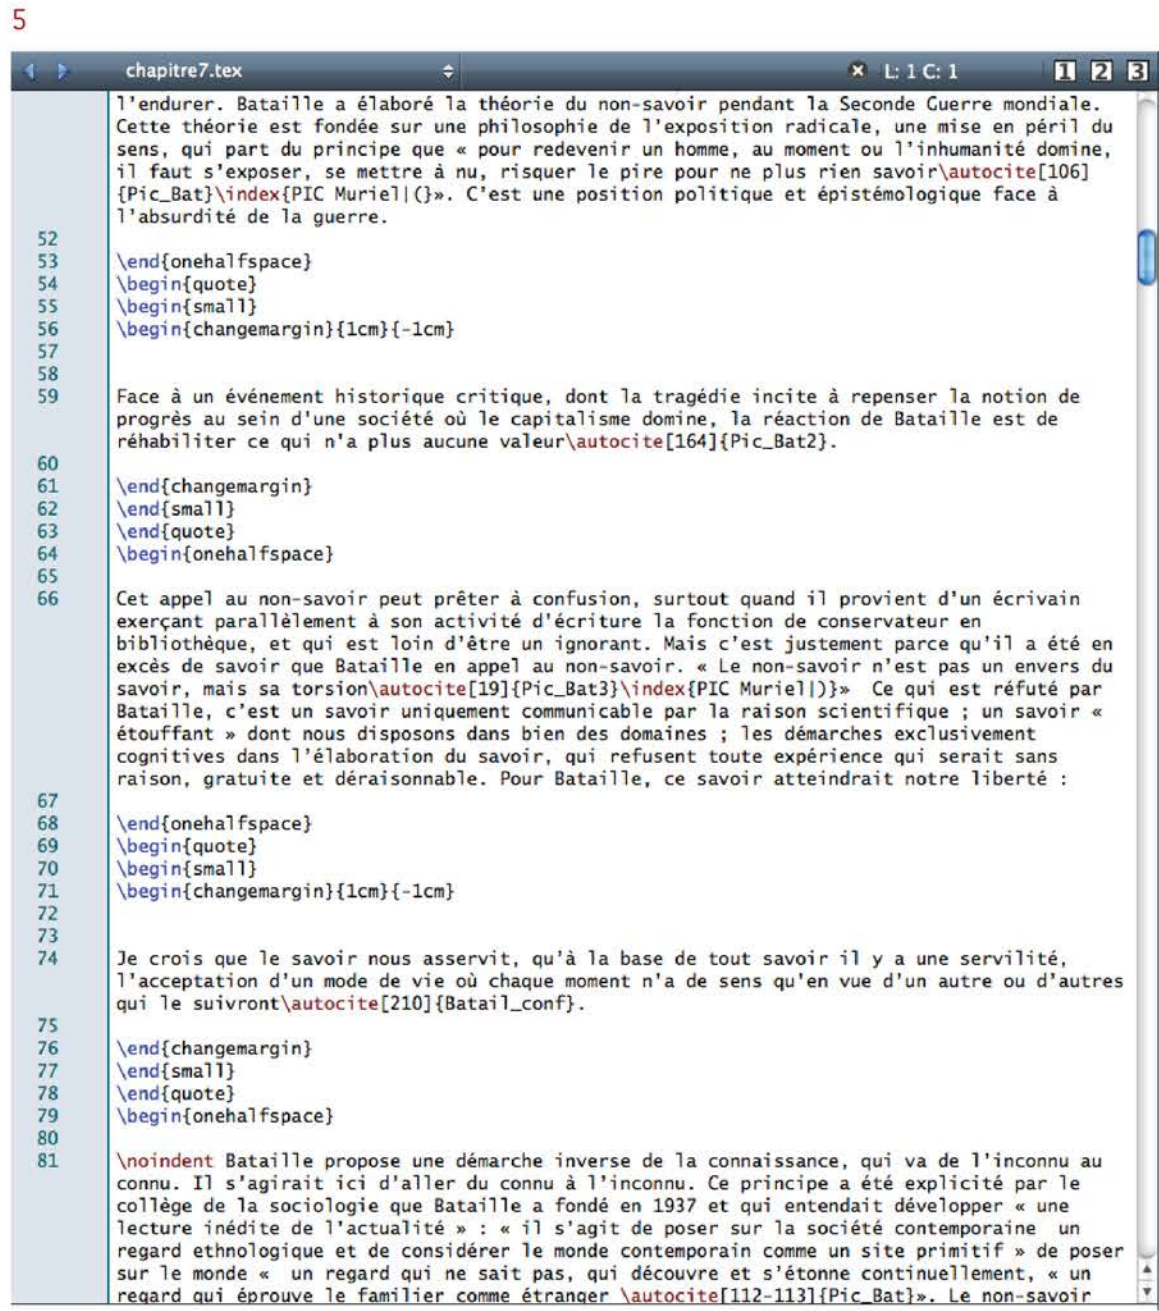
5

chapitre7.tex

L: 1 C: 1

1 2 3

l'endurer. Bataille a élaboré la théorie du non-savoir pendant la Seconde Guerre mondiale. Cette théorie est fondée sur une philosophie de l'exposition radicale, une mise en péril du sens, qui part du principe que « pour redevenir un homme, au moment ou l'inhumanité domine, il faut s'exposer, se mettre à nu, risquer le pire pour ne plus rien savoir\autocite[106]{Pic_Bat}\index{PIC Muriel|(}». C'est une position politique et épistémologique face à l'absurdité de la guerre.

52
53 \end{onehalfspace}
54 \begin{quote}
55 \begin{small}
56 \begin{changemargin}{1cm}{-1cm}
57
58
59 Face à un événement historique critique, dont la tragédie incite à repenser la notion de progrès au sein d'une société où le capitalisme domine, la réaction de Bataille est de réhabiliter ce qui n'a plus aucune valeur\autocite[164]{Pic_Bat2}.
60
61 \end{changemargin}
62 \end{small}
63 \end{quote}
64 \begin{onehalfspace}
65
66 Cet appel au non-savoir peut prêter à confusion, surtout quand il provient d'un écrivain exerçant parallèlement à son activité d'écriture la fonction de conservateur en bibliothèque, et qui est loin d'être un ignorant. Mais c'est justement parce qu'il a été en excès de savoir que Bataille en appel au non-savoir. « Le non-savoir n'est pas un envers du savoir, mais sa torsion\autocite[19]{Pic_Bat3}\index{PIC Muriel|)}» Ce qui est réfuté par Bataille, c'est un savoir uniquement communicable par la raison scientifique ; un savoir « étouffant » dont nous disposons dans bien des domaines ; les démarches exclusivement cognitives dans l'élaboration du savoir, qui refusent toute expérience qui serait sans raison, gratuite et déraisonnable. Pour Bataille, ce savoir atteindrait notre liberté :
67
68 \end{onehalfspace}
69 \begin{quote}
70 \begin{small}
71 \begin{changemargin}{1cm}{-1cm}
72
73
74 Je crois que le savoir nous asservit, qu'à la base de tout savoir il y a une servilité, l'acceptation d'un mode de vie où chaque moment n'a de sens qu'en vue d'un autre ou d'autres qui le suivront\autocite[210]{Batail_conf}.
75
76 \end{changemargin}
77 \end{small}
78 \end{quote}
79 \begin{onehalfspace}
80
81 \noindent Bataille propose une démarche inverse de la connaissance, qui va de l'inconnu au connu. Il s'agirait ici d'aller du connu à l'inconnu. Ce principe a été explicité par le collège de la sociologie que Bataille a fondé en 1937 et qui entendait développer « une lecture inédite de l'actualité » : « il s'agit de poser sur la société contemporaine un regard ethnologique et de considérer le monde contemporain comme un site primitif » de poser sur le monde « un regard qui ne sait pas, qui découvre et s'étonne continuellement, « un regard qui éprouve le familier comme étranger \autocite[112-113]{Pic_Bat}». Le non-savoir